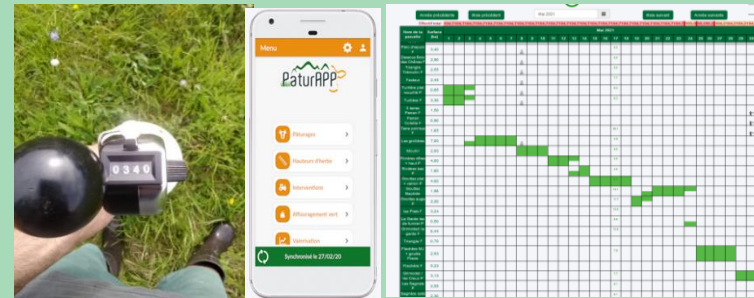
0340

Menu

PaturAPP

Pâturages

Hauteurs d'herbe

Interventions

Affouragement vert

Valorisation

Synchronisé le 27/02/20

Année précédente
Mois précédent
Mai 2021
Mois suivant
Année suivante

Mai 2021

| Nom de la parcelle | Surface (ha) | 1 | 2 | 3 | 4 | 5 | 6 | 7 | 8 | 9 | 10 | 11 | 12 | 13 | 14 | 15 | 16 | 17 | 18 | 19 | 20 | 21 | 22 | 23 | 24 | 25 | 26 | 27 | 28 |
|---|---|---|---|---|---|---|---|---|---|---|---|---|---|---|---|---|---|---|---|---|---|---|---|---|---|---|---|---|---|
| Pont chaume | 1.40 | | | | | | | | | | | | | | | | | | | | | | | | | | | | |
| Dessous Bois des Chênes | 2.80 | | | | | | | | | | | | | | | | | | | | | | | | | | | | |
| Pagnol | 2.25 | | | | | | | | | | | | | | | | | | | | | | | | | | | | |
| Pavillon | 2.45 | | | | | | | | | | | | | | | | | | | | | | | | | | | | |
| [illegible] | 0.80 | | | | | | | | | | | | | | | | | | | | | | | | | | | | |
| Cofalle | 0.80 | | | | | | | | | | | | | | | | | | | | | | | | | | | | |
| 3 terres | 1.25 | | | | | | | | | | | | | | | | | | | | | | | | | | | | |
| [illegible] | 0.90 | | | | | | | | | | | | | | | | | | | | | | | | | | | | |
| Terre pommier | 1.20 | | | | | | | | | | | | | | | | | | | | | | | | | | | | |
| Les genêts | 1.80 | | | | | | | | | | | | | | | | | | | | | | | | | | | | |
| Abcdo | 2.00 | | | | | | | | | | | | | | | | | | | | | | | | | | | | |
| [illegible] | 2.40 | | | | | | | | | | | | | | | | | | | | | | | | | | | | |
| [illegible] | 0.80 | | | | | | | | | | | | | | | | | | | | | | | | | | | | |
| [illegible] | 4.60 | | | | | | | | | | | | | | | | | | | | | | | | | | | | |
| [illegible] | 1.95 | | | | | | | | | | | | | | | | | | | | | | | | | | | | |
| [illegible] | 1.50 | | | | | | | | | | | | | | | | | | | | | | | | | | | | |
| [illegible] | 0.90 | | | | | | | | | | | | | | | | | | | | | | | | | | | | |
| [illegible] | 0.80 | | | | | | | | | | | | | | | | | | | | | | | | | | | | |
| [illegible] | 2.70 | | | | | | | | | | | | | | | | | | | | | | | | | | | | |
| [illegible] | 0.70 | | | | | | | | | | | | | | | | | | | | | | | | | | | | |
| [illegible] | 0.60 | | | | | | | | | | | | | | | | | | | | | | | | | | | | |
| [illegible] | 0.20 | | | | | | | | | | | | | | | | | | | | | | | | | | | | |
| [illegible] | 0.50 | | | | | | | | | | | | | | | | | | | | | | | | | | | | |